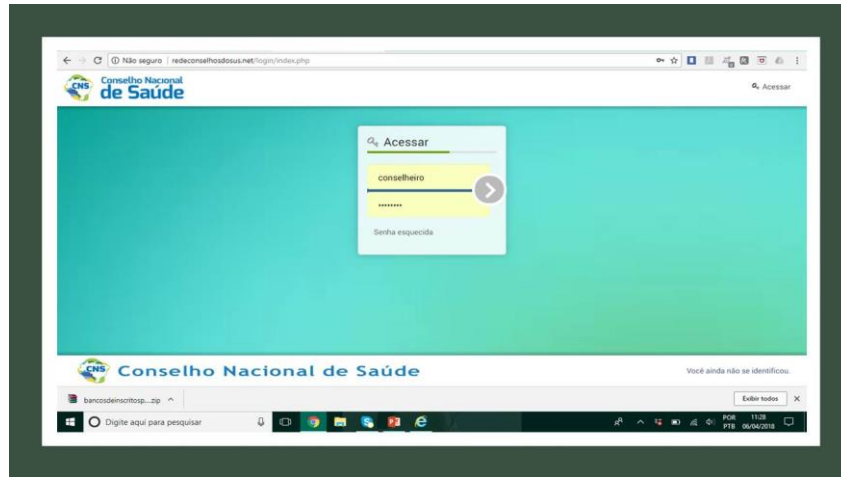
Não seguro | redeconselhosdosus.net/login/index.php

CNS Conselho Nacional de Saúde

Acessar

Acessar

conselheiro

••••••••

Senha esquecida

CNS Conselho Nacional de Saúde

Você ainda não se identificou.

bancosdeinscritosp....zip ^

Exibir todos ×

Digite aqui para pesquisar

POR PTB 11:28 06/04/2018